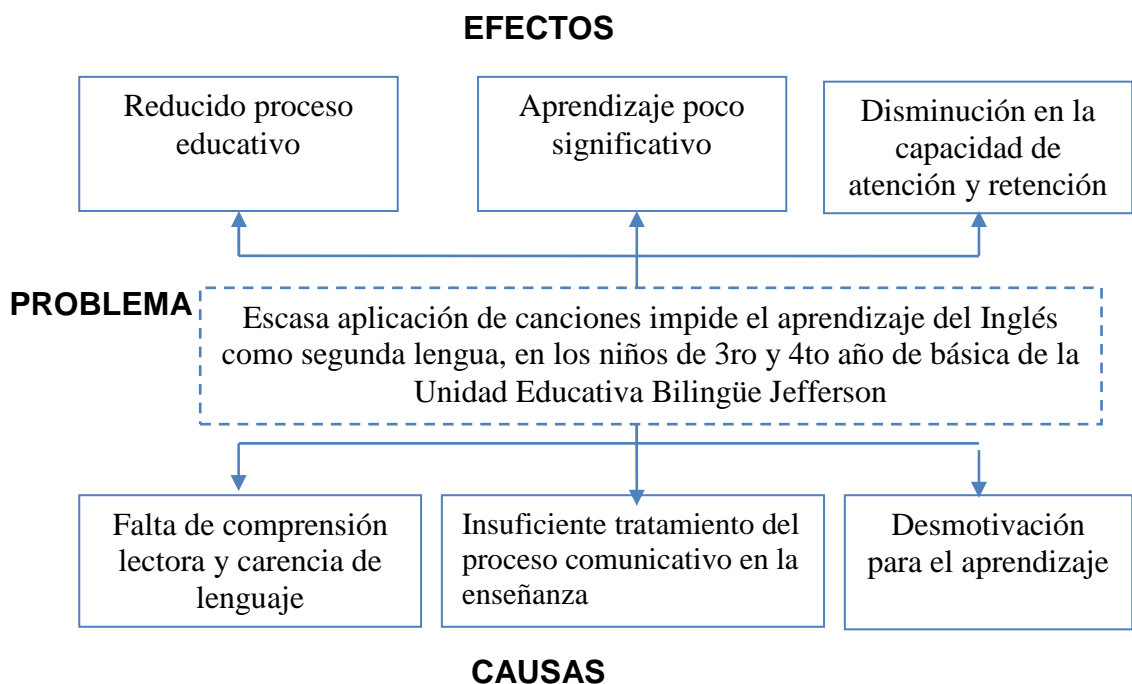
EFECTOS

Reducido proceso educativo

Aprendizaje poco significativo

Disminución en la capacidad de atención y retención

PROBLEMA

Escasa aplicación de canciones impide el aprendizaje del Inglés como segunda lengua, en los niños de 3ro y 4to año de básica de la Unidad Educativa Bilingüe Jefferson

Falta de comprensión lectora y carencia de lenguaje

Insuficiente tratamiento del proceso comunicativo en la enseñanza

Desmotivación para el aprendizaje

CAUSAS